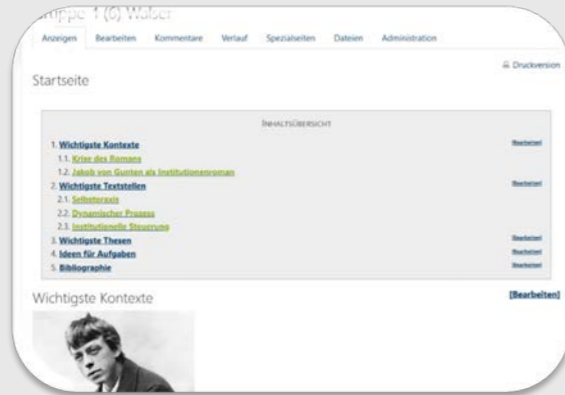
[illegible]ppe 1 (6) Walser

Anzeigen Bearbeiten Kommentare Verlauf Spezialseiten Dateien Administration

Druckversion

Startseite

Inhaltsübersicht

1. Wichtigste Kontexte [Bearbeiten]
1.1. Krise des Romans
1.2. Jakob von Gunten als Institutionenroman
2. Wichtigste Textstellen [Bearbeiten]
2.1. Selbstpraxis
2.2. Dynamischer Prozess
2.3. Institutionelle Steuerung
3. Wichtigste Thesen [Bearbeiten]
4. Ideen für Aufgaben [Bearbeiten]
5. Bibliographie [Bearbeiten]

Wichtigste Kontexte [Bearbeiten]